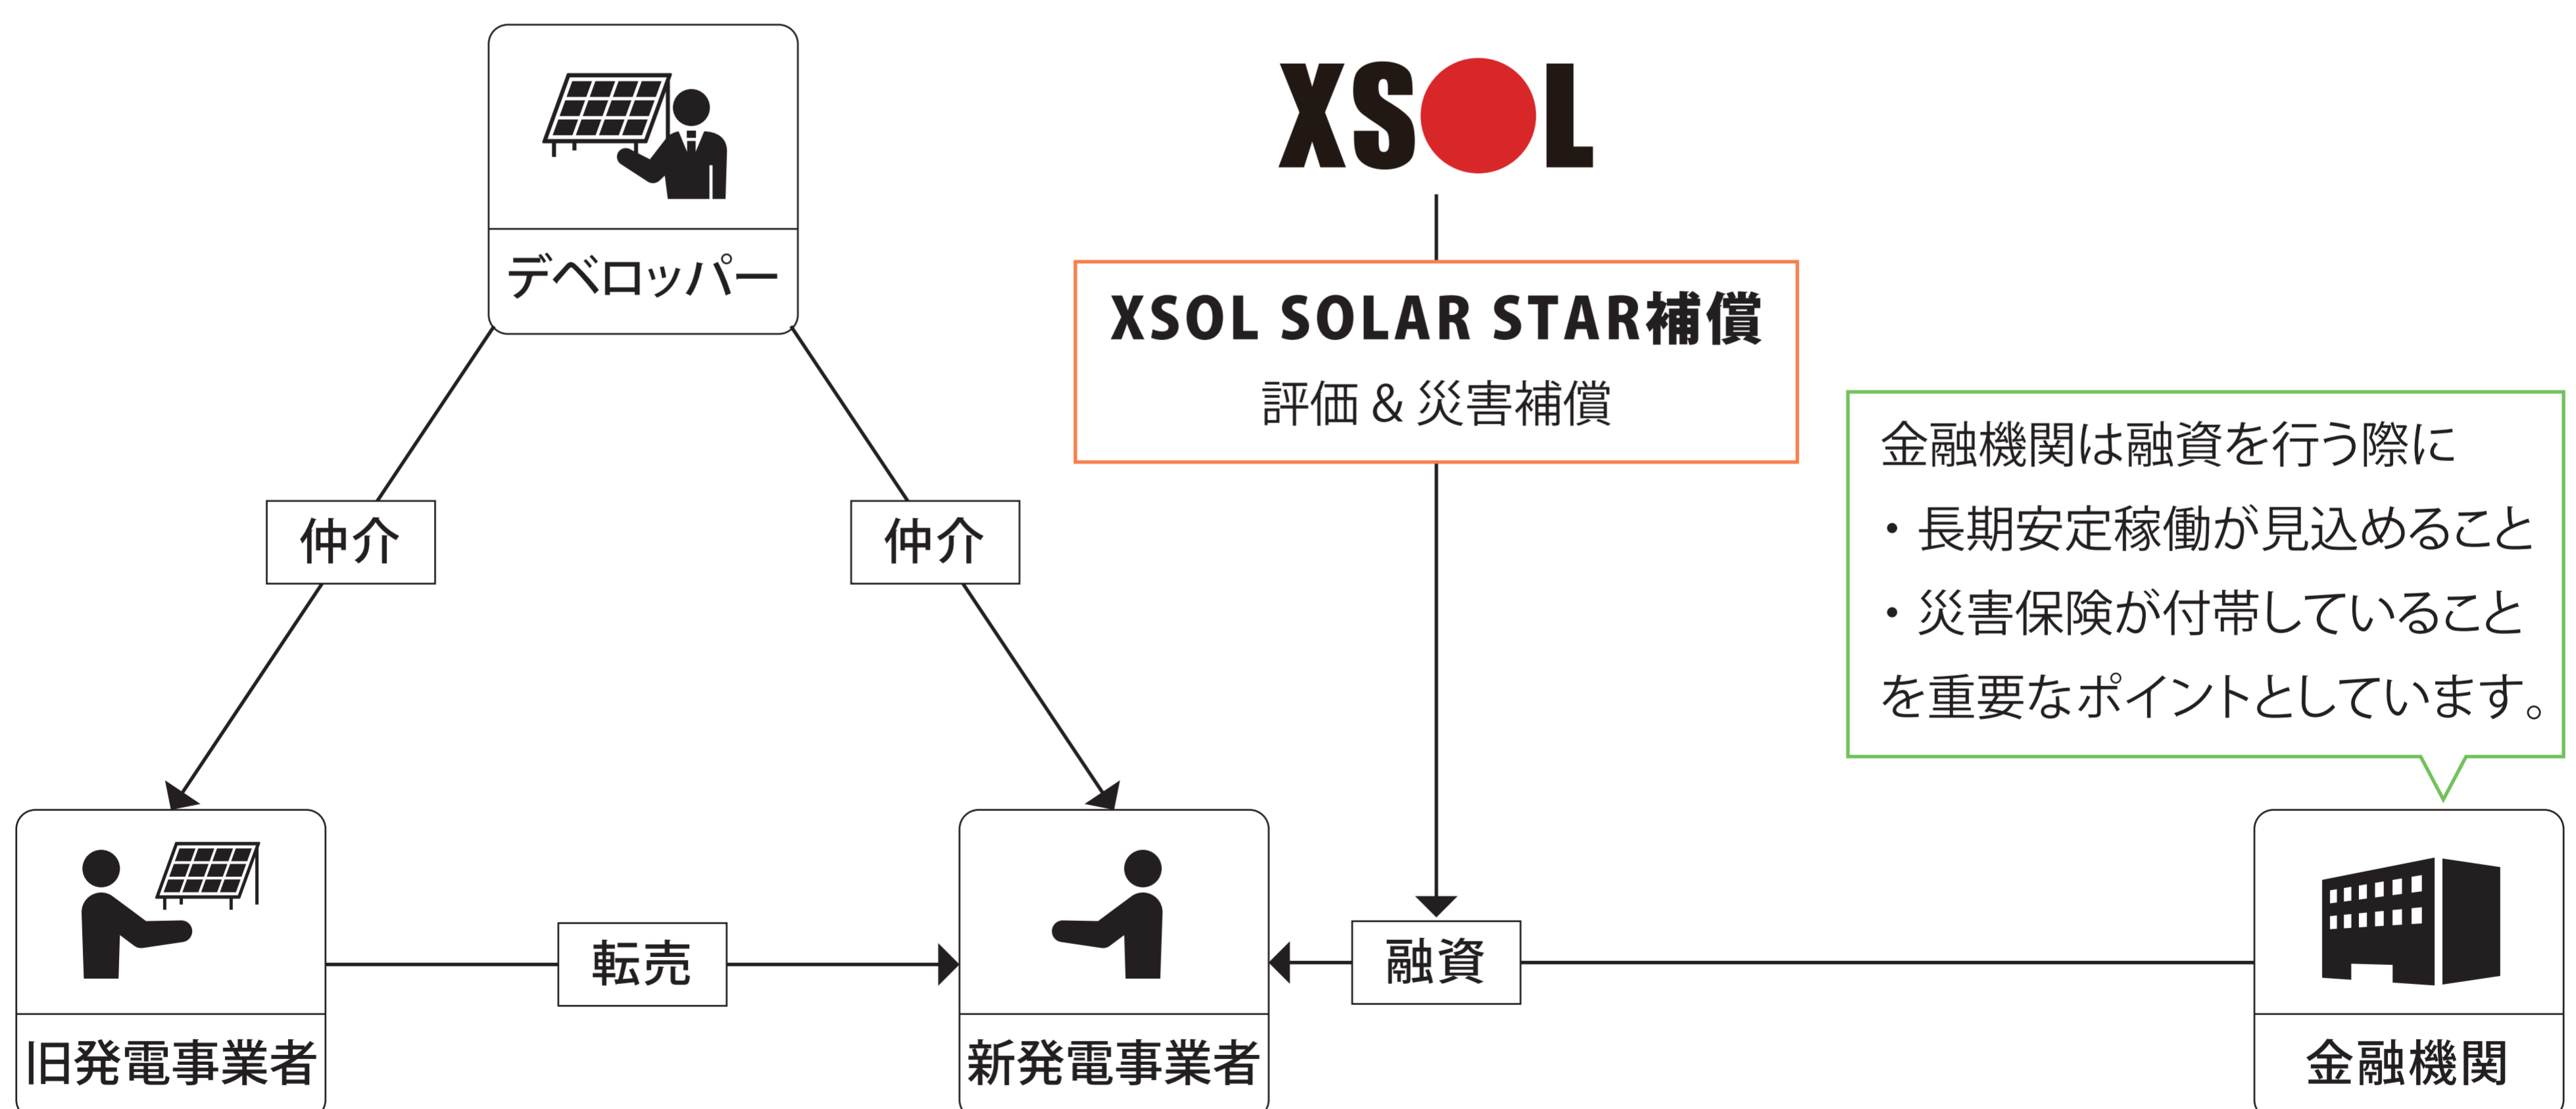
デベロッパー

XSOL

XSOL SOLAR STAR補償
評価 & 災害補償

金融機関は融資を行う際に
・長期安定稼働が見込めること
・災害保険が付帯していること
を重要なポイントとしています。

仲介

仲介

旧発電事業者

転売

新発電事業者

融資

金融機関